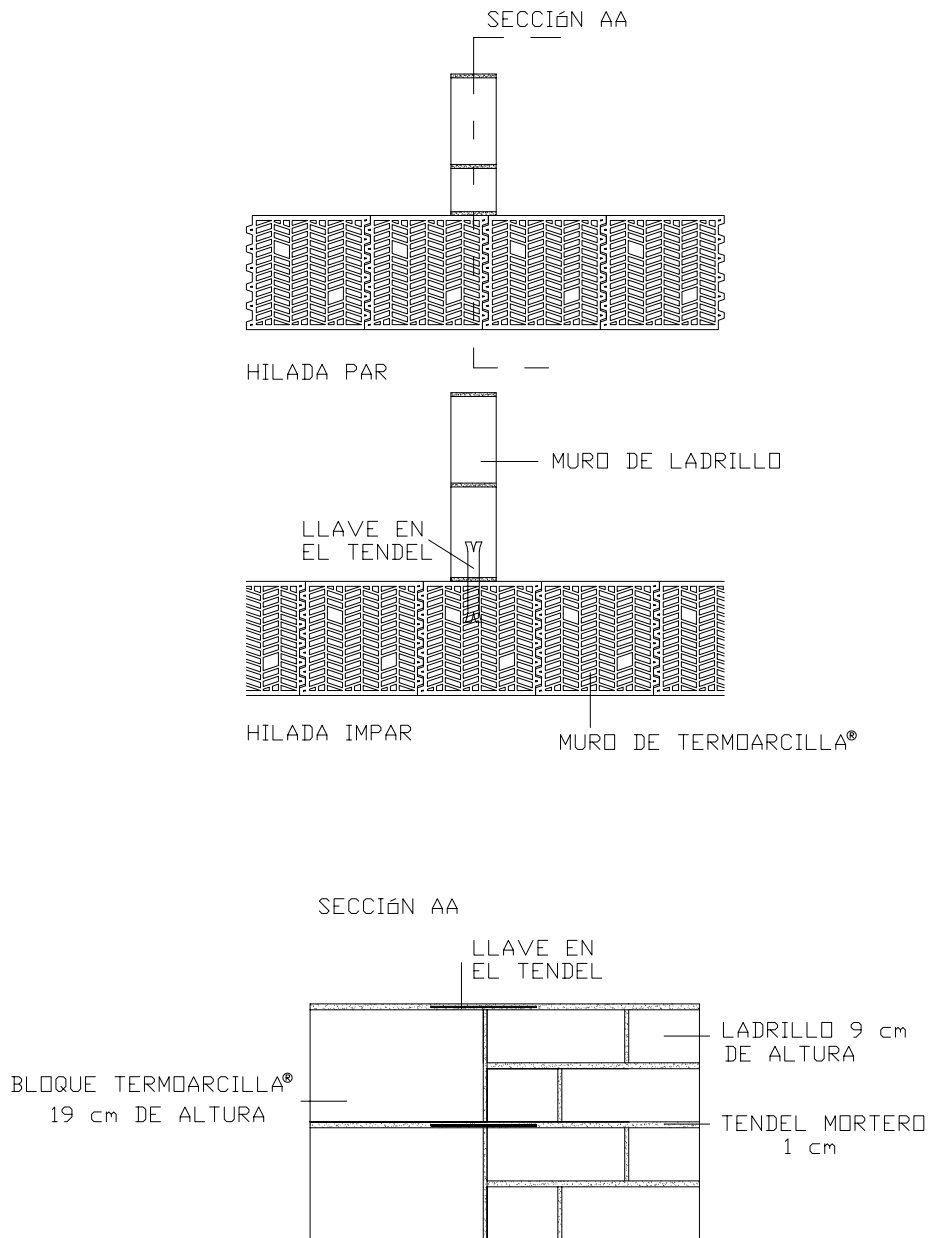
SECCIÓN AA

HILADA PAR

MURO DE LADRILLO

LLAVE EN EL TENDEL

HILADA IMPAR

MURO DE TERMOARCILLA®

SECCIÓN AA

LLAVE EN EL TENDEL

LADRILLO 9 cm DE ALTURA

BLOQUE TERMOARCILLA® 19 cm DE ALTURA

TENDEL MORTERO 1 cm